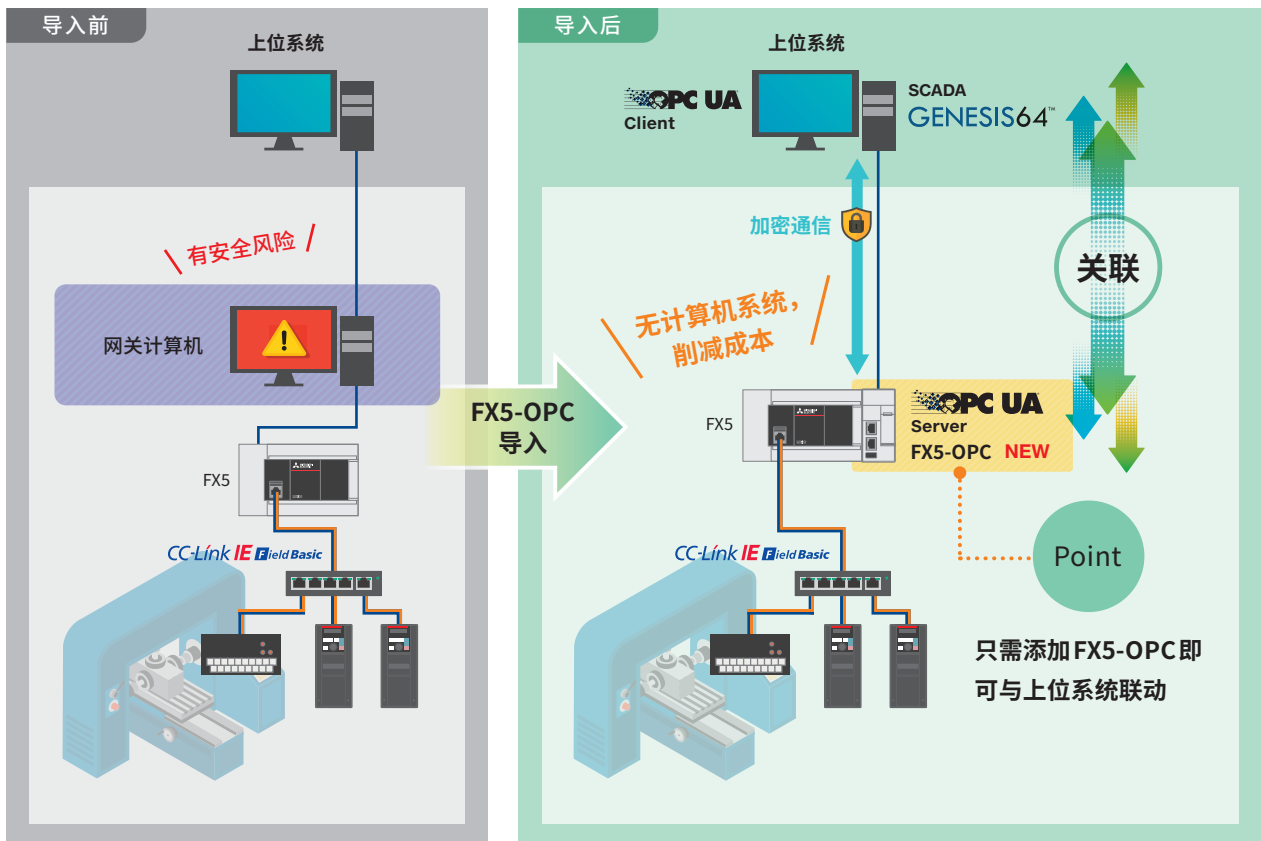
导入前

上位系统

有安全风险

网关计算机

FX5

CC-Link IE Field Basic

FX5-OPC
导入

导入后

上位系统

OPC UA
Client

SCADA
GENESIS64™

加密通信

关联

无计算机系统，
削减成本

FX5

OPC UA
Server
FX5-OPC NEW

CC-Link IE Field Basic

Point

只需添加FX5-OPC即可与上位系统联动